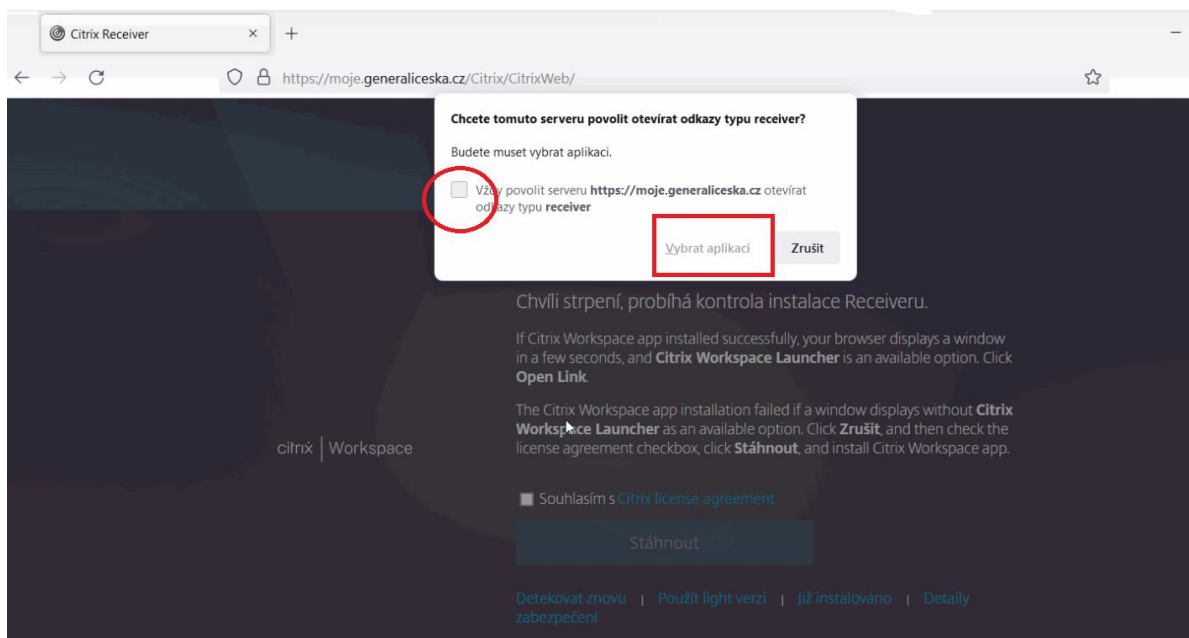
Citrix Receiver × +

https://moje.generaliceska.cz/Citrix/CitrixWeb/

Chcete tomuto serveru povolit otevírat odkazy typu receiver?

Budete muset vybrat aplikaci.

Vždy povolit serveru https://moje.generaliceska.cz otevírat odkazy typu receiver

Vybrat aplikaci Zrušit

Chvíli strpení, probíhá kontrola instalace Receiveru.

If Citrix Workspace app installed successfully, your browser displays a window in a few seconds, and Citrix Workspace Launcher is an available option. Click Open Link.

The Citrix Workspace app installation failed if a window displays without Citrix Workspace Launcher as an available option. Click Zrušit, and then check the license agreement checkbox, click Stáhnout, and install Citrix Workspace app.

citrix | Workspace

Souhlasím s Citrix license agreement

Stáhnout

Detekovat znovu | Použít light verzi | Již instalováno | Detaily zabezpečení